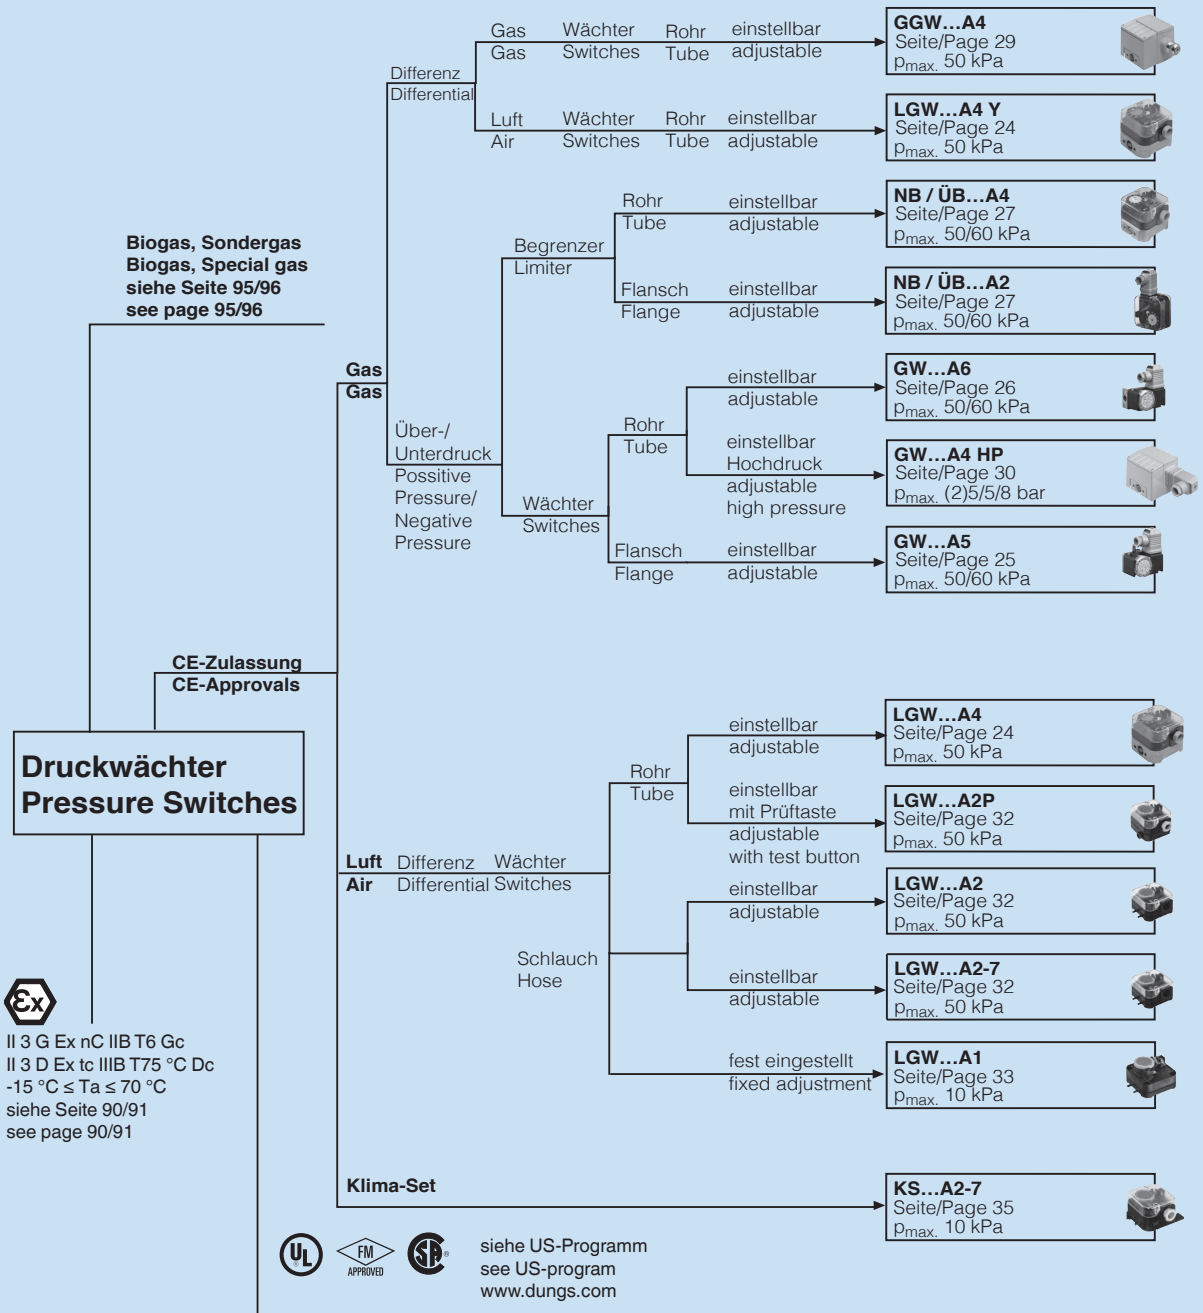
Gas Wächter Rohr einstellbar
Gas Switches Tube adjustable

GGW…A4
Seite/Page 29
$p_{max.}$ 50 kPa

Differenz
Differential

Luft Wächter Rohr einstellbar
Air Switches Tube adjustable

LGW…A4 Y
Seite/Page 24
$p_{max.}$ 50 kPa

Rohr einstellbar
Tube adjustable

NB / ÜB…A4
Seite/Page 27
$p_{max.}$ 50/60 kPa

Biogas, Sondergas
Biogas, Special gas
siehe Seite 95/96
see page 95/96

Begrenzer
Limiter

Flansch einstellbar
Flange adjustable

NB / ÜB…A2
Seite/Page 27
$p_{max.}$ 50/60 kPa

Gas
Gas

einstellbar
adjustable

GW…A6
Seite/Page 26
$p_{max.}$ 50/60 kPa

Über-/
Unterdruck
Possitive
Pressure/
Negative
Pressure

Rohr
Tube

einstellbar
Hochdruck
adjustable
high pressure

GW…A4 HP
Seite/Page 30
$p_{max.}$ (2)5/5/8 bar

Wächter
Switches

Flansch einstellbar
Flange adjustable

GW…A5
Seite/Page 25
$p_{max.}$ 50/60 kPa

CE-Zulassung
CE-Approvals

einstellbar
adjustable

LGW…A4
Seite/Page 24
$p_{max.}$ 50 kPa

Druckwächter
Pressure Switches

Rohr
Tube

einstellbar
mit Prüftaste
adjustable
with test button

LGW…A2P
Seite/Page 32
$p_{max.}$ 50 kPa

Luft Differenz Wächter
Air Differential Switches

einstellbar
adjustable

LGW…A2
Seite/Page 32
$p_{max.}$ 50 kPa

Schlauch
Hose

einstellbar
adjustable

LGW…A2-7
Seite/Page 32
$p_{max.}$ 50 kPa

II 3 G Ex nC IIB T6 Gc
II 3 D Ex tc IIIB T75 °C Dc
-15 °C ≤ Ta ≤ 70 °C
siehe Seite 90/91
see page 90/91

fest eingestellt
fixed adjustment

LGW…A1
Seite/Page 33
$p_{max.}$ 10 kPa

Klima-Set

KS…A2-7
Seite/Page 35
$p_{max.}$ 10 kPa

UL FM APPROVED

siehe US-Programm
see US-program
www.dungs.com